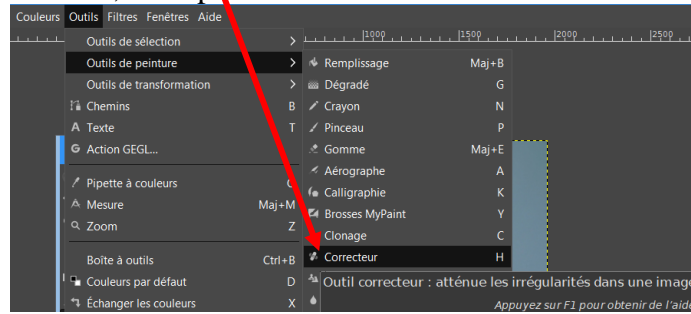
Couleurs Outils Filtres Fenêtres Aide

|1000 |1500 |2000 |2500

Outils de sélection
Outils de peinture
Outils de transformation
Chemins B
Texte T
Action GEGL...
Pipette à couleurs O
Mesure Maj+M
Zoom Z
Boîte à outils Ctrl+B
Couleurs par défaut D
Échanger les couleurs X

Remplissage Maj+B
Dégradé G
Crayon N
Pinceau P
Gomme Maj+E
Aérographe A
Calligraphie K
Brosses MyPaint Y
Clonage C
Correcteur H

Outil correcteur : atténue les irrégularités dans une image
Appuyez sur F1 pour obtenir de l'aide